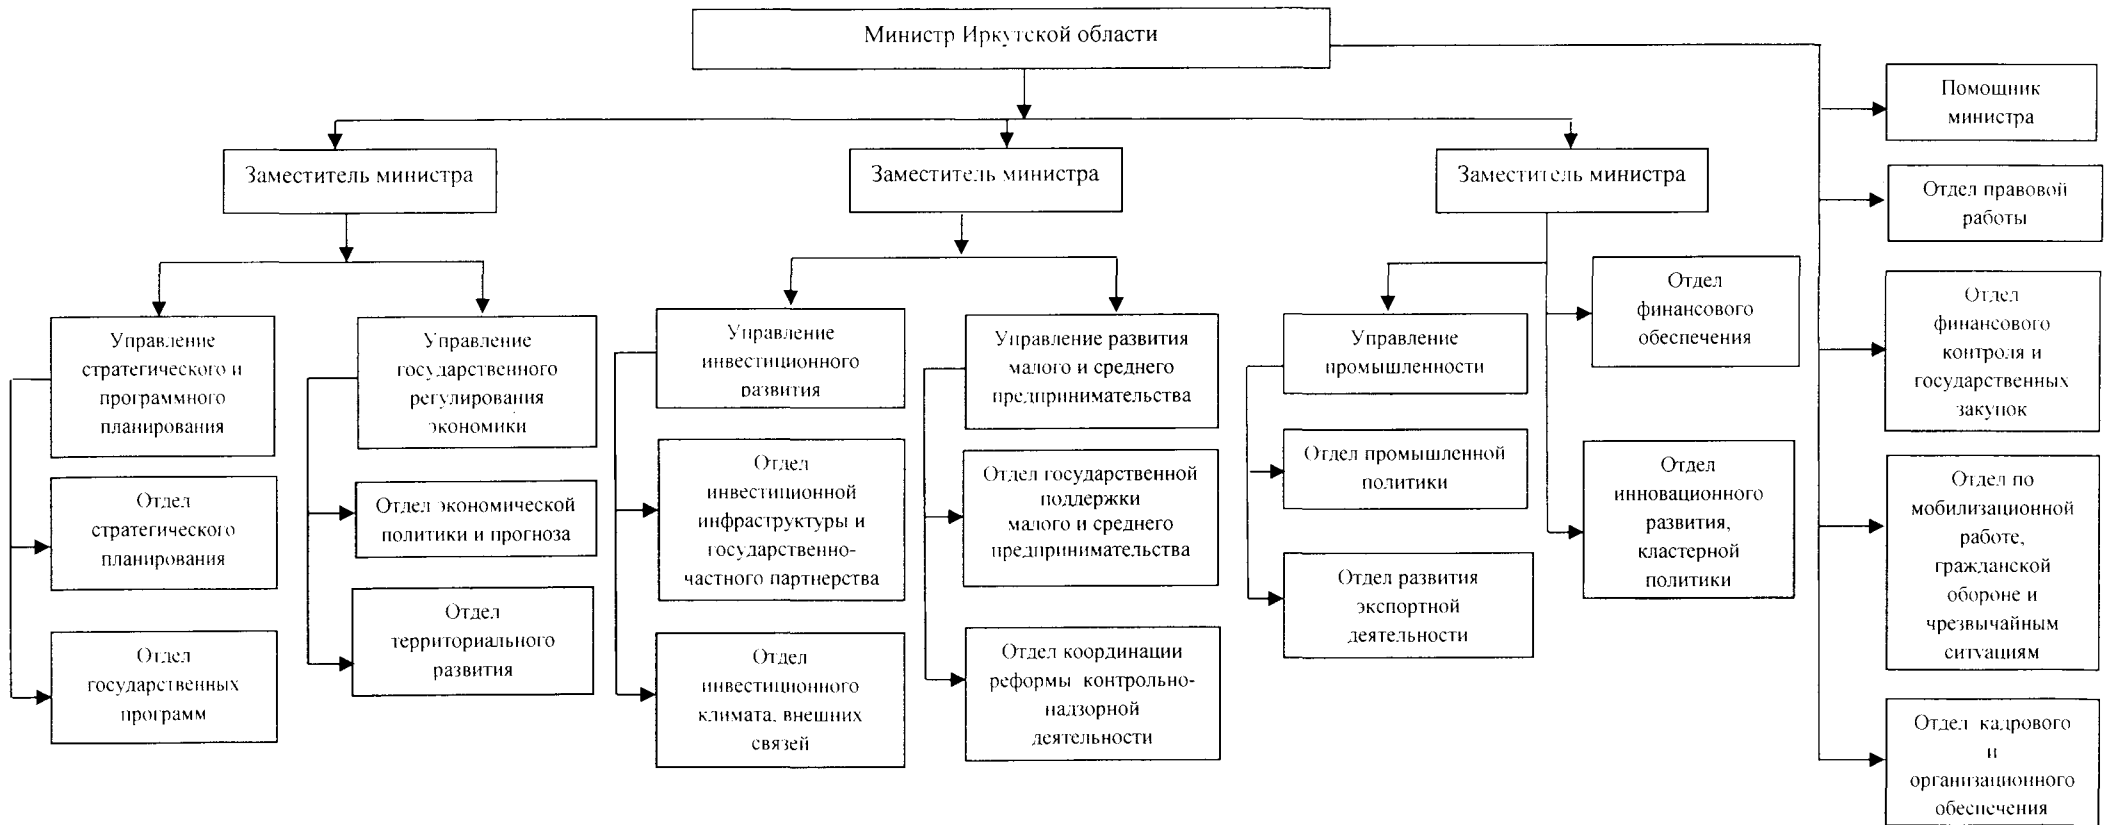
Министр Иркутской области

Заместитель министра

Заместитель министра

Заместитель министра

Помощник министра

Отдел правовой работы

Отдел финансового контроля и государственных закупок

Отдел по мобилизационной работе, гражданской обороне и чрезвычайным ситуациям

Отдел кадрового и организационного обеспечения

Управление стратегического и программного планирования

Отдел стратегического планирования

Отдел государственных программ

Управление государственного регулирования экономики

Отдел экономической политики и прогноза

Отдел территориального развития

Управление инвестиционного развития

Отдел инвестиционной инфраструктуры и государственно-частного партнерства

Отдел инвестиционного климата, внешних связей

Управление развития малого и среднего предпринимательства

Отдел государственной поддержки малого и среднего предпринимательства

Отдел координации реформы контрольно-надзорной деятельности

Управление промышленности

Отдел промышленной политики

Отдел развития экспортной деятельности

Отдел финансового обеспечения

Отдел инновационного развития, кластерной политики